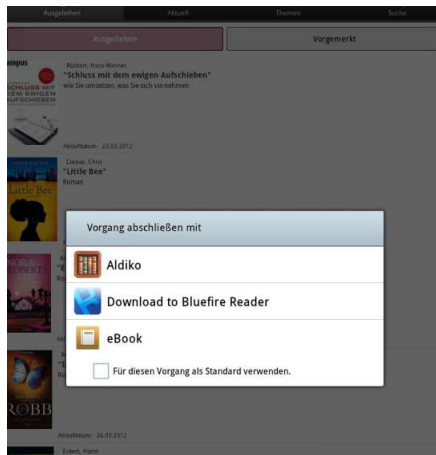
Ausgeliehen Aktuell Themen Suche

Ausgeliehen Vorgemerkt

ampus

SCHLUSS MIT DEM EWIGEN AUFSCHIEBEN

Rückert, Hans-Werner
"Schluss mit dem ewigen Aufschieben"
wie Sie umsetzen, was Sie sich vornehmen

Ablaufdatum: 23.03.2012

Little Bee

Cleave, Chris
"Little Bee"
Roman

NORA ROBERTS

ROBB

Vorgang abschließen mit

Aldiko

Download to Bluefire Reader

eBook

Für diesen Vorgang als Standard verwenden.

Ablaufdatum: 26.03.2012

Eckert, Horst